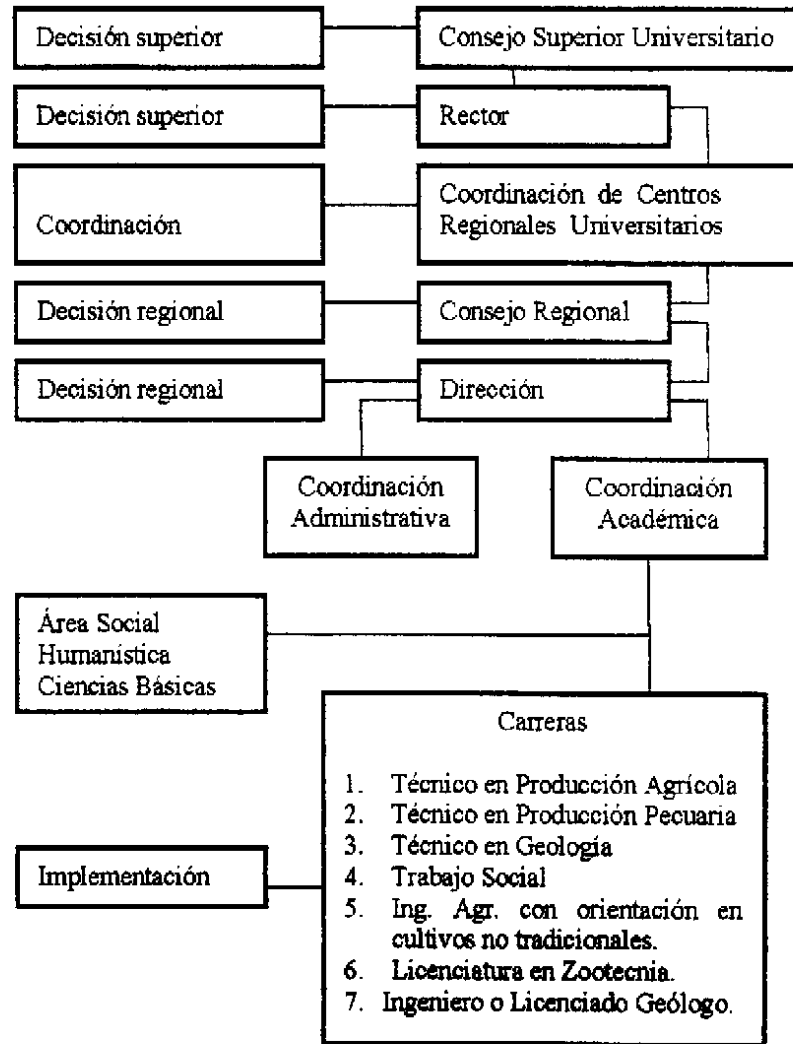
Decisión superior

Consejo Superior Universitario

Decisión superior

Rector

Coordinación

Coordinación de Centros Regionales Universitarios

Decisión regional

Consejo Regional

Decisión regional

Dirección

Coordinación Administrativa

Coordinación Académica

Área Social
Humanística
Ciencias Básicas

Carreras

1. Técnico en Producción Agrícola
2. Técnico en Producción Pecuaria
3. Técnico en Geología
4. Trabajo Social
5. Ing. Agr. con orientación en cultivos no tradicionales.
6. Licenciatura en Zootecnia.
7. Ingeniero o Licenciado Geólogo.

Implementación